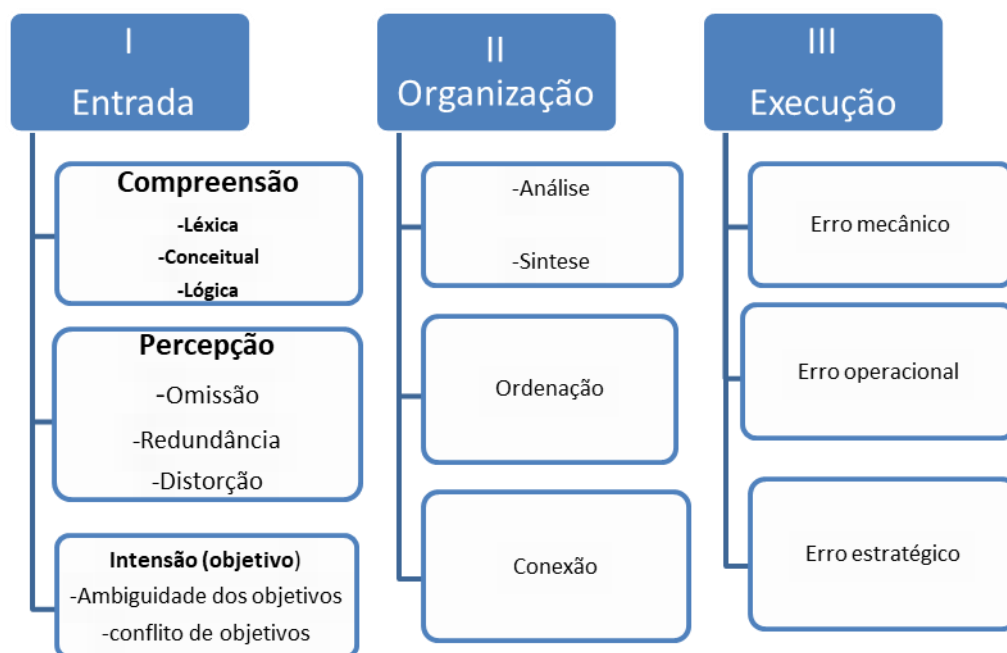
I
Entrada

Compreensão
-Léxica
-Conceitual
-Lógica

Percepção
-Omissão
-Redundância
-Distorção

Intensão (objetivo)
-Ambiguidade dos objetivos
-conflito de objetivos

II
Organização

-Análise
-Sintese

Ordenação

Conexão

III
Execução

Erro mecânico

Erro operacional

Erro estratégico